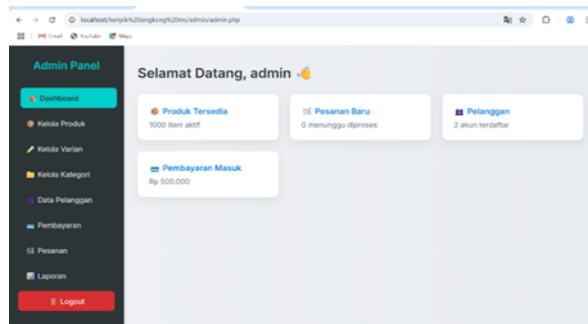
localhost/keripik%20singkong%20ms/admin/admin.php

Gmail YouTube Maps

Admin Panel

Dashboard

Kelola Produk

Kelola Varian

Kelola Kategori

Data Pelanggan

Pembayaran

Pesanan

Laporan

Logout

Selamat Datang, admin 👋

Produk Tersedia
1000 item aktif

Pesanan Baru
0 menunggu diproses

Pelanggan
2 akun terdaftar

Pembayaran Masuk
Rp 500.000